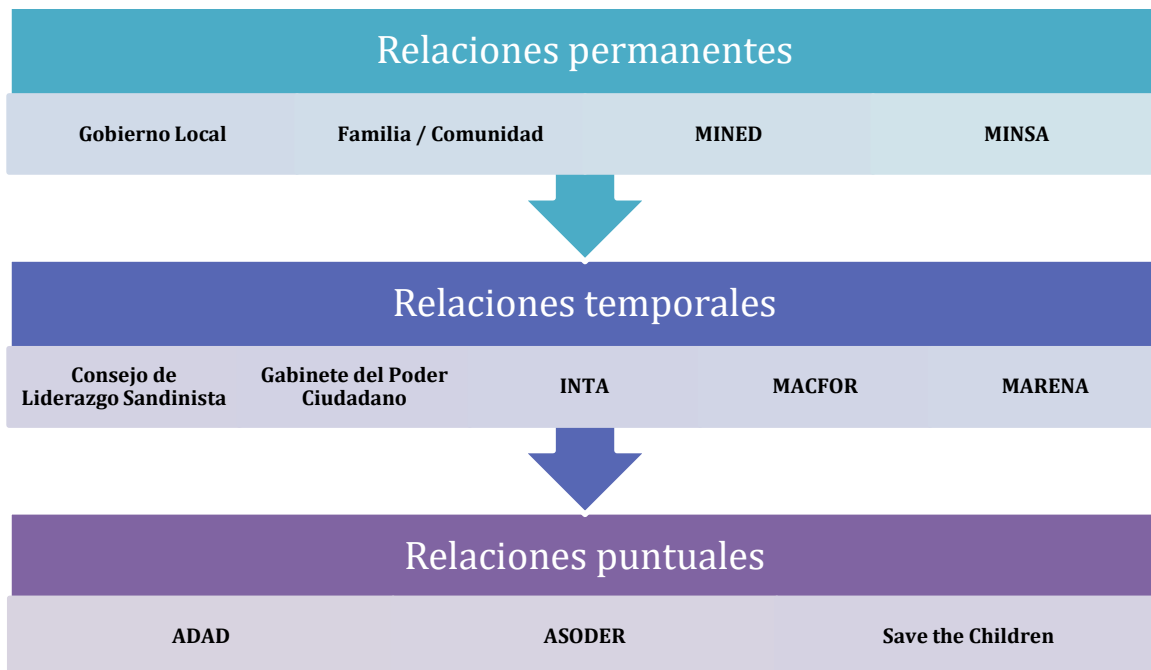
Relaciones permanentes

Gobierno Local

Familia / Comunidad

MINED

MINSA

Relaciones temporales

Consejo de Liderazgo Sandinista

Gabinete del Poder Ciudadano

INTA

MACFOR

MARENA

Relaciones puntuales

ADAD

ASODER

Save the Children